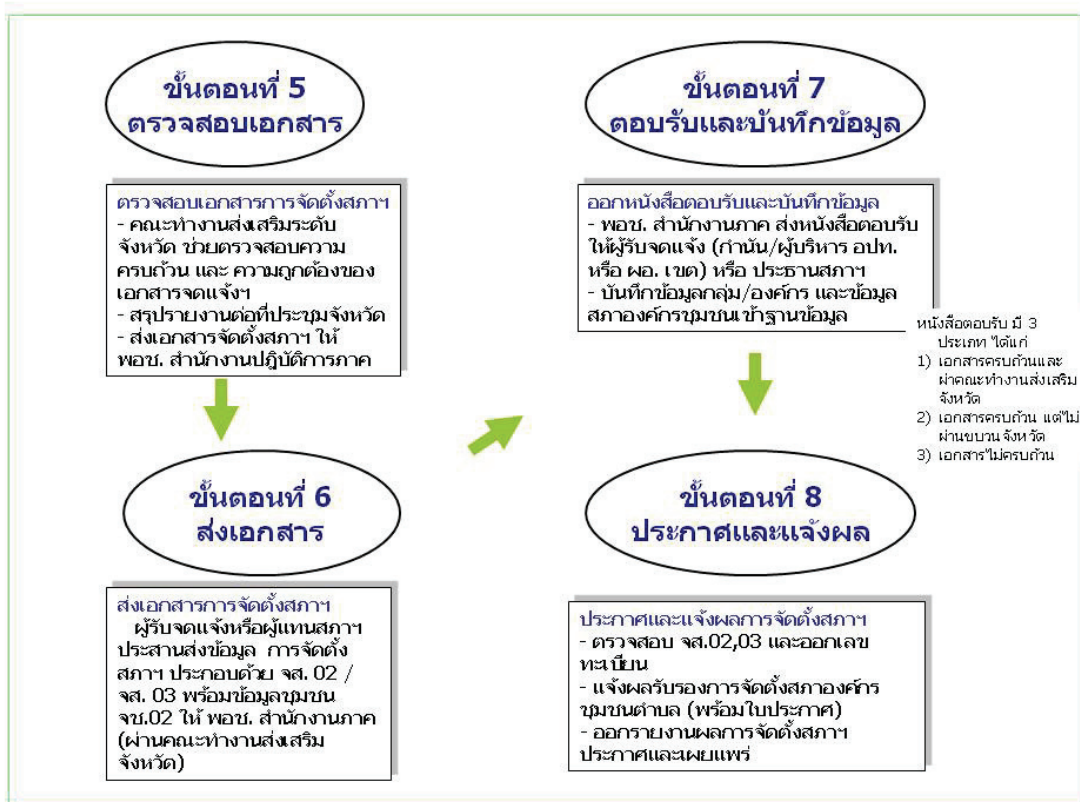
ขั้นตอนที่ 5
ตรวจสอบเอกสาร

ตรวจสอบเอกสารการจัดตั้งสภาฯ
- คณะทำงานส่งเสริมระดับจังหวัด ช่วยตรวจสอบความครบถ้วน และ ความถูกต้องของเอกสารจดแจ้งฯ
- สรุปรายงานต่อที่ประชุมจังหวัด
- ส่งเอกสารจัดตั้งสภาฯ ให้ พอช. สำนักงานปฏิบัติการภาค

ขั้นตอนที่ 6
ส่งเอกสาร

ส่งเอกสารการจัดตั้งสภาฯ
ผู้รับจดแจ้งหรือผู้แทนสภาฯ ประสานส่งข้อมูล การจัดตั้งสภาฯ ประกอบด้วย จส. 02 / จส. 03 พร้อมข้อมูลชุมชน จช.02 ให้ พอช. สำนักงานภาค (ผ่านคณะทำงานส่งเสริมจังหวัด)

ขั้นตอนที่ 7
ตอบรับและบันทึกข้อมูล

ออกหนังสือตอบรับและบันทึกข้อมูล
- พอช. สำนักงานภาค ส่งหนังสือตอบรับให้ผู้รับจดแจ้ง (กำนัน/ผู้บริหาร อปท. หรือ ผอ. เขต) หรือ ประธานสภาฯ
- บันทึกข้อมูลกลุ่ม/องค์กร และข้อมูลสภาองค์กรชุมชนเข้าฐานข้อมูล

หนังสือตอบรับ มี 3 ประเภท ได้แก่
1) เอกสารครบถ้วนและผ่าคณะทำงานส่งเสริมจังหวัด
2) เอกสารครบถ้วน แต่ไม่ผ่านขบวน จังหวัด
3) เอกสารไม่ครบถ้วน

ขั้นตอนที่ 8
ประกาศและแจ้งผล

ประกาศและแจ้งผลการจัดตั้งสภาฯ
- ตรวจสอบ จส.02,03 และออกเลขทะเบียน
- แจ้งผลรับรองการจัดตั้งสภาองค์กรชุมชนตำบล (พร้อมใบประกาศ)
- ออกรายงานผลการจัดตั้งสภาฯ ประกาศและเผยแพร่